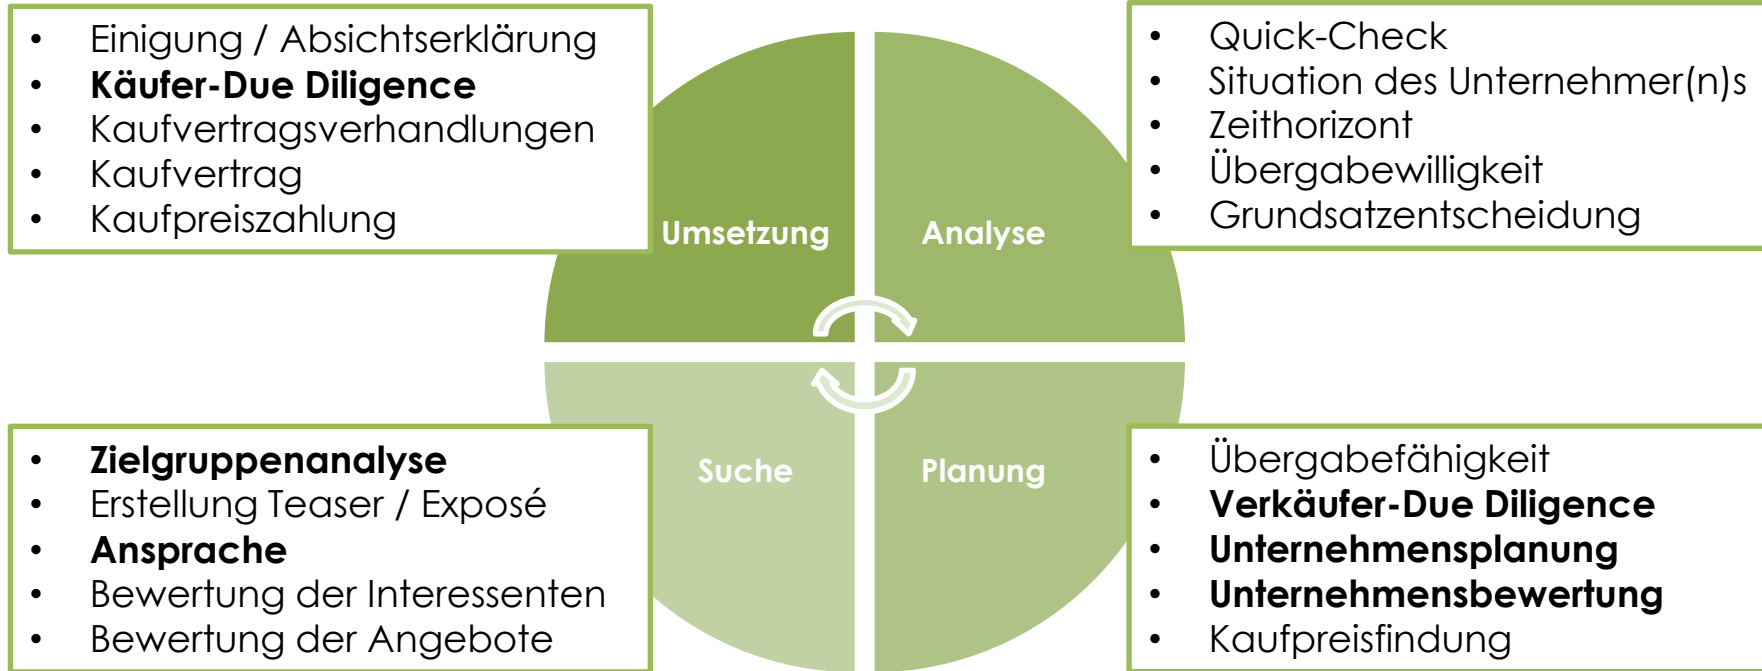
- Einigung / Absichtserklärung
- **Käufer-Due Diligence**
- Kaufvertragsverhandlungen
- Kaufvertrag
- Kaufpreiszahlung

- Quick-Check
- Situation des Unternehmer(n)s
- Zeithorizont
- Übergabewilligkeit
- Grundsatzentscheidung

Umsetzung

Analyse

Suche

Planung

- **Zielgruppenanalyse**
- Erstellung Teaser / Exposé
- **Ansprache**
- Bewertung der Interessenten
- Bewertung der Angebote

- Übergabefähigkeit
- **Verkäufer-Due Diligence**
- **Unternehmensplanung**
- **Unternehmensbewertung**
- Kaufpreisfindung